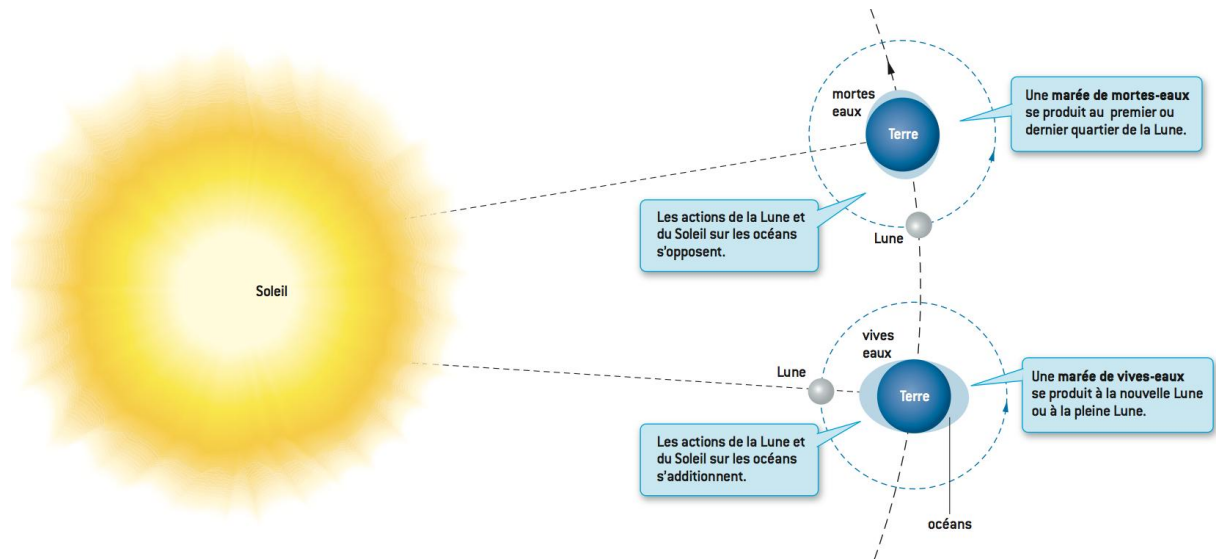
Soleil

mortes eaux

Terre

Une marée de mortes-eaux se produit au premier ou dernier quartier de la Lune.

Les actions de la Lune et du Soleil sur les océans s'opposent.

Lune

vives eaux

Lune

Terre

Une marée de vives-eaux se produit à la nouvelle Lune ou à la pleine Lune.

Les actions de la Lune et du Soleil sur les océans s'additionnent.

océans